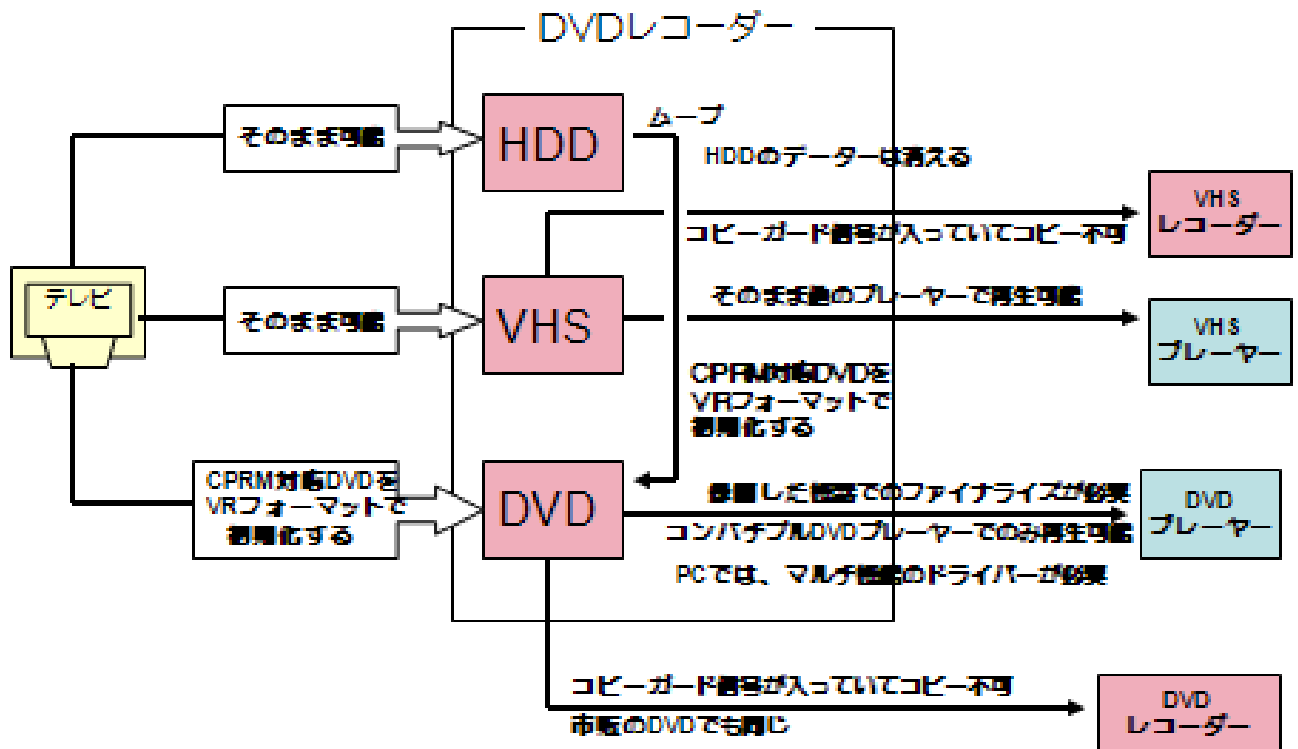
DVDレコーダー

テレビ

そのまま可能

そのまま可能

CPRM対応DVDをVRフォーマットで初期化する

HDD

VHS

DVD

ムーブ

HDDのデーターは消える

コピーガード信号が入っていてコピー不可

そのまま他のプレーヤーで再生可能

CPRM対応DVDをVRフォーマットで初期化する

録画した機器でのファイナライズが必要

コンパチブルDVDプレーヤーでのみ再生可能

PCでは、マルチ機能のドライバーが必要

コピーガード信号が入っていてコピー不可

市販のDVDでも同じ

VHS レコーダー

VHS プレーヤー

DVD プレーヤー

DVD レコーダー